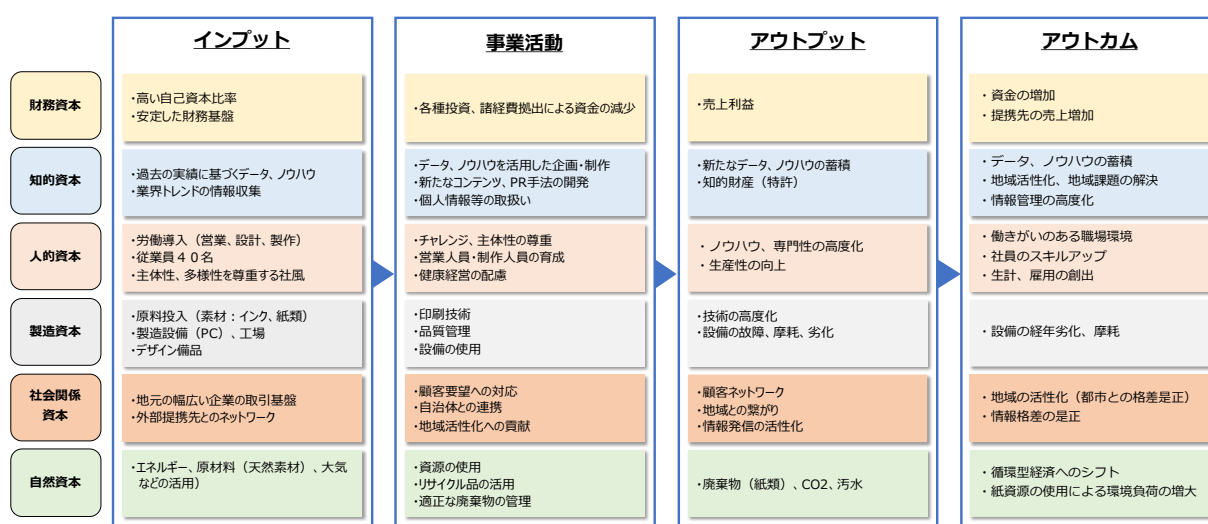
| | インプット | 事業活動 | アウトプット | アウトカム |
|---|---|---|---|---|
| 財務資本 | ・高い自己資本比率<br>・安定した財務基盤 | ・各種投資、諸経費拠出による資金の減少 | ・売上利益 | ・資金の増加<br>・提携先の売上増加 |
| 知的資本 | ・過去の実績に基づくデータ、ノウハウ<br>・業界トレンドの情報収集 | ・データ、ノウハウを活用した企画・制作<br>・新たなコンテンツ、PR手法の開発<br>・個人情報等の取扱い | ・新たなデータ、ノウハウの蓄積<br>・知的財産（特許） | ・データ、ノウハウの蓄積<br>・地域活性化、地域課題の解決<br>・情報管理の高度化 |
| 人的資本 | ・労働導入（営業、設計、製作）<br>・従業員４０名<br>・主体性、多様性を尊重する社風 | ・チャレンジ、主体性の尊重<br>・営業人員・制作人員の育成<br>・健康経営の配慮 | ・ノウハウ、専門性の高度化<br>・生産性の向上 | ・働きがいのある職場環境<br>・社員のスキルアップ<br>・生計、雇用の創出 |
| 製造資本 | ・原料投入（素材：インク、紙類）<br>・製造設備（PC）、工場<br>・デザイン備品 | ・印刷技術<br>・品質管理<br>・設備の使用 | ・技術の高度化<br>・設備の故障、摩耗、劣化 | ・設備の経年劣化、摩耗 |
| 社会関係資本 | ・地元の幅広い企業の取引基盤<br>・外部提携先とのネットワーク | ・顧客要望への対応<br>・自治体との連携<br>・地域活性化への貢献 | ・顧客ネットワーク<br>・地域との繋がり<br>・情報発信の活性化 | ・地域の活性化（都市との格差是正）<br>・情報格差の是正 |
| 自然資本 | ・エネルギー、原材料（天然素材）、大気などの活用） | ・資源の使用<br>・リサイクル品の活用<br>・適正な廃棄物の管理 | ・廃棄物（紙類）、CO2、汚水 | ・循環型経済へのシフト<br>・紙資源の使用による環境負荷の増大 |